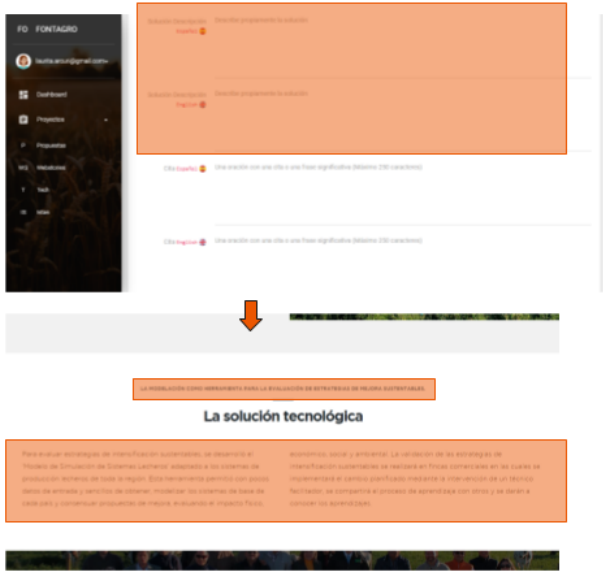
FD FONTAGRO

lautia.arcun@gmail.com

Dashboard

Proyectos

Propuestas

Valuaciones

Task

Main

Solución Descripción Español

Describir propiamente la solución

Solución Descripción Inglés

Describir propiamente la solución

Cita Español

Una oración con una cita o una frase significativa (Máximo 250 caracteres)

Cita Inglés

Una oración con una cita o una frase significativa (Máximo 250 caracteres)

LA MODELACIÓN COMO HERRAMIENTA PARA LA EVALUACIÓN DE ESTRATEGIAS DE MEJORA SUSTENTABLES.

La solución tecnológica

Para evaluar estrategias de intensificación sustentables, se desarrolló el "Modelo de Simulación de Sistemas Lecheros" adaptado a los sistemas de producción lechero de toda la región. Esta herramienta permitirá con pocos datos de entrada y sencillos de obtener, modelizar los sistemas de base de cada país y consensuar propuestas de mejora, evaluando el impacto físico,

económico, social y ambiental. La validación de las estrategias de intensificación sustentables se realizará en fincas comerciales en las cuales se implementará el cambio planificado mediante la intervención de un técnico facilitador, se compartirá el proceso de aprendizaje con otros y se darán a conocer los aprendizajes.